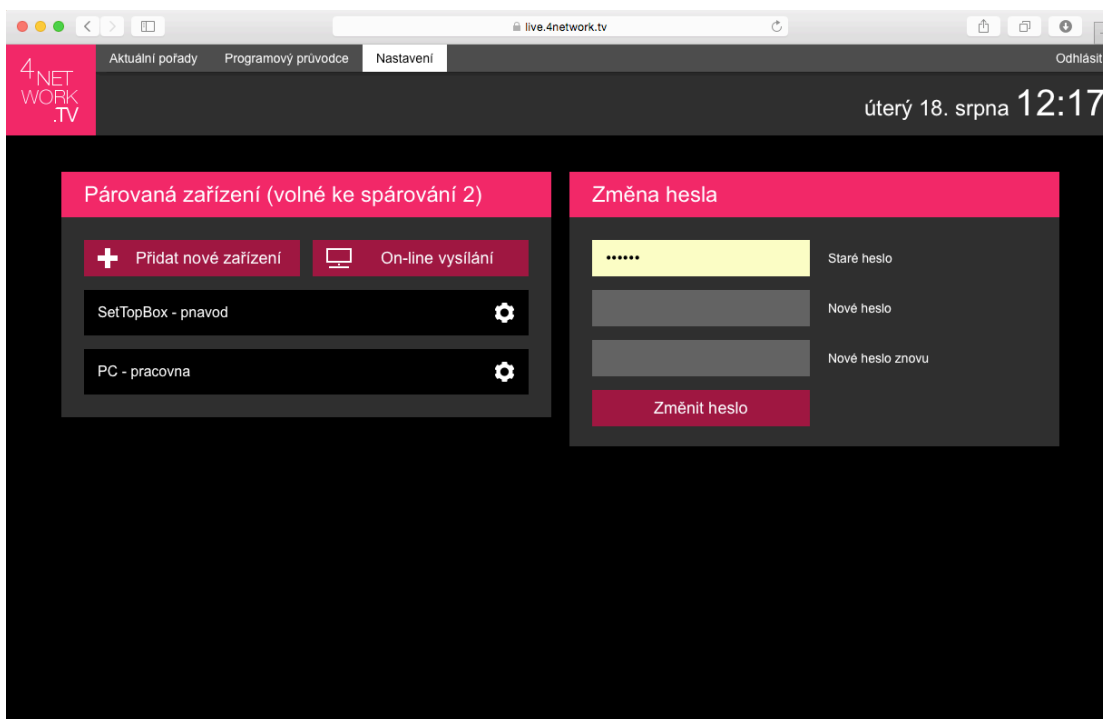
live.4network.tv

4NET WORK .TV

Aktuální pořady Programový průvodce Nastavení Odhlásit

úterý 18. srpna 12:17

Párovaná zařízení (volné ke spárování 2)

Přidat nové zařízení

On-line vysílání

SetTopBox - pnavod

PC - pracovna

Změna hesla

••••••

Staré heslo

Nové heslo

Nové heslo znovu

Změnit heslo